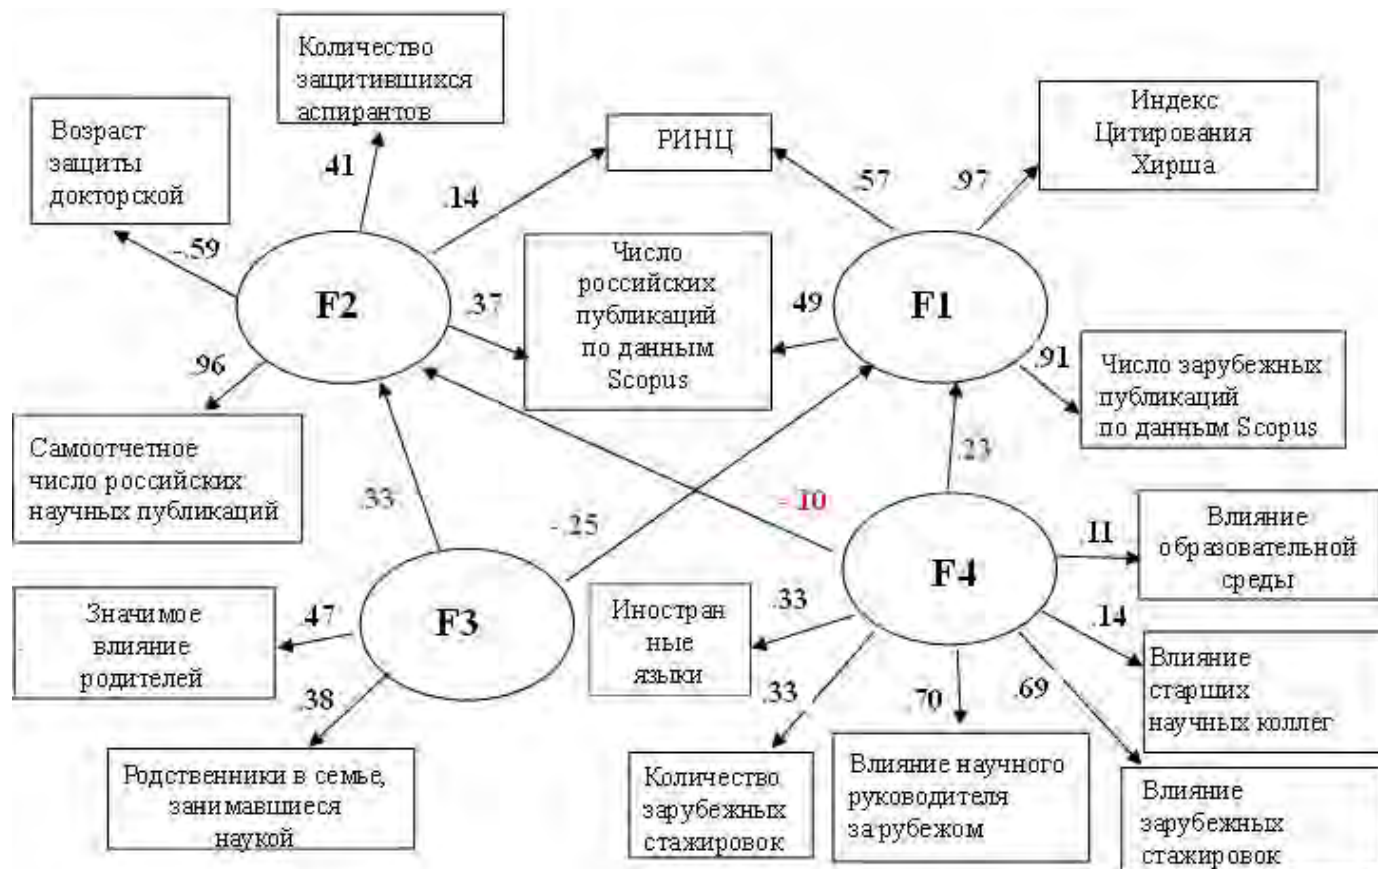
Количество защитившихся аспирантов

Возраст защиты докторской

РИНЦ

Индекс Цитирования Хирша

41

.14

.57

.97

-.59

Число российских публикаций по данным Scopus

F2

.37

49

F1

.96

.91

Число зарубежных публикаций по данным Scopus

Самоотчетное число российских научных публикаций

.23

.33

-.10

-.25

F4

.11

Влияние образовательной среды

Значимое влияние родителей

.47

F3

Иностранные языки

.33

.14

Влияние старших научных коллег

.38

.33

.70

.69

Родственники в семье, занимавшиеся наукой

Количество зарубежных стажировок

Влияние научного руководителя зарубежом

Влияние зарубежных стажировок